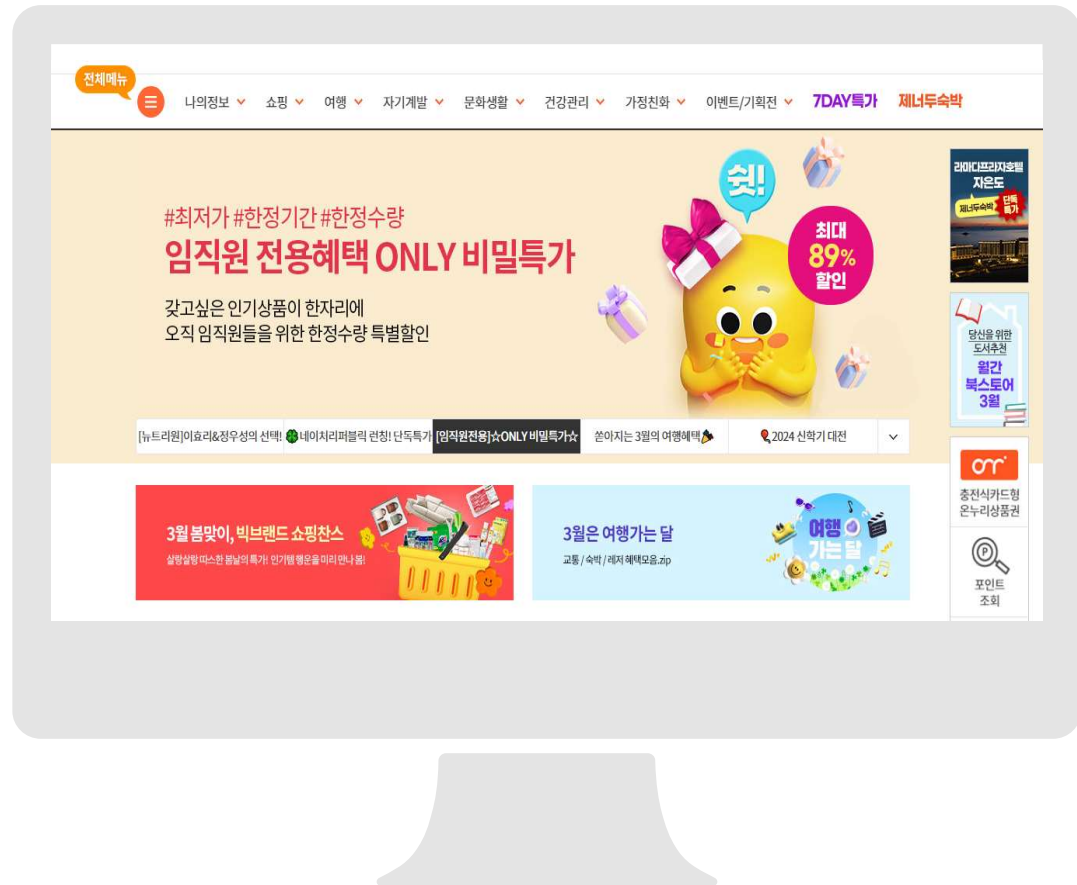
전체메뉴

나의정보 쇼핑 여행 자기계발 문화생활 건강관리 가정친화 이벤트/기획전 7DAY특가 제너두숙박

#최저가 #한정기간 #한정수량
임직원 전용혜택 ONLY 비밀특가

갖고싶은 인기상품이 한자리에
오직 임직원들을 위한 한정수량 특별할인

쉿!

최대 89% 할인

[뉴트리원]이효리&정우성의 선택! | 네이처리퍼블릭 런칭! 단독특가 | [임직원전용]☆ONLY 비밀특가☆ | 쏟아지는 3월의 여행혜택 | 2024 신학기 대전

3월 봄맞이, 빅브랜드 쇼핑찬스
살랑살랑 따스한 봄날의 특가! 인기템 행운을 미리 만나봄!

3월은 여행가는 달
교통 / 숙박 / 레저 혜택모음.zip

여행 가는 달

라마다프라자호텔 자은도
제너두숙박 단독특가

당신을 위한 도서추천
월간 북스토어 3월

on
충전식카드형 온누리상품권

포인트 조회